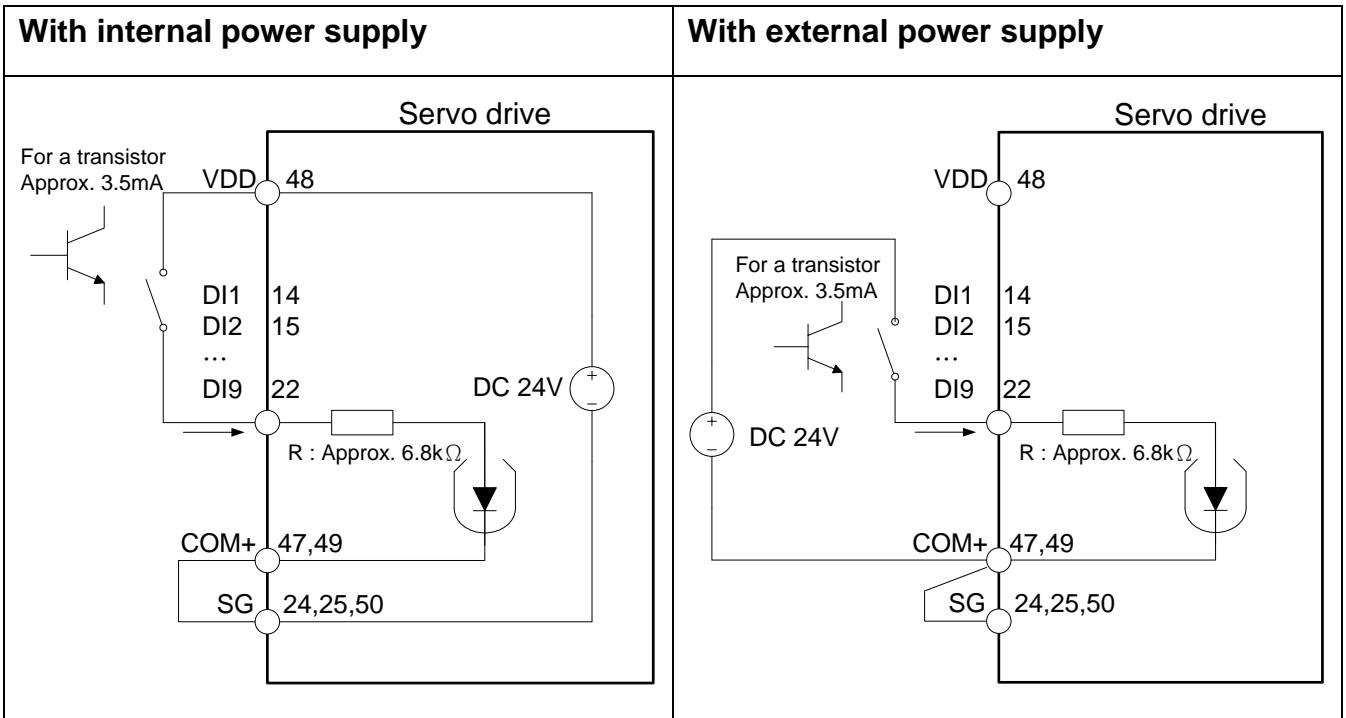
| With internal power supply | With external power supply |
|---|---|
| Servo drive<br>For a transistor<br>Approx. 3.5mA<br>VDD 48<br>DI1 14<br>DI2 15<br>…<br>DI9 22<br>DC 24V<br>+<br>−<br>R : Approx. 6.8k$\Omega$<br>COM+ 47,49<br>SG 24,25,50 | Servo drive<br>VDD 48<br>For a transistor<br>Approx. 3.5mA<br>DI1 14<br>DI2 15<br>…<br>DI9 22<br>+<br>−<br>DC 24V<br>R : Approx. 6.8k$\Omega$<br>COM+ 47,49<br>SG 24,25,50 |